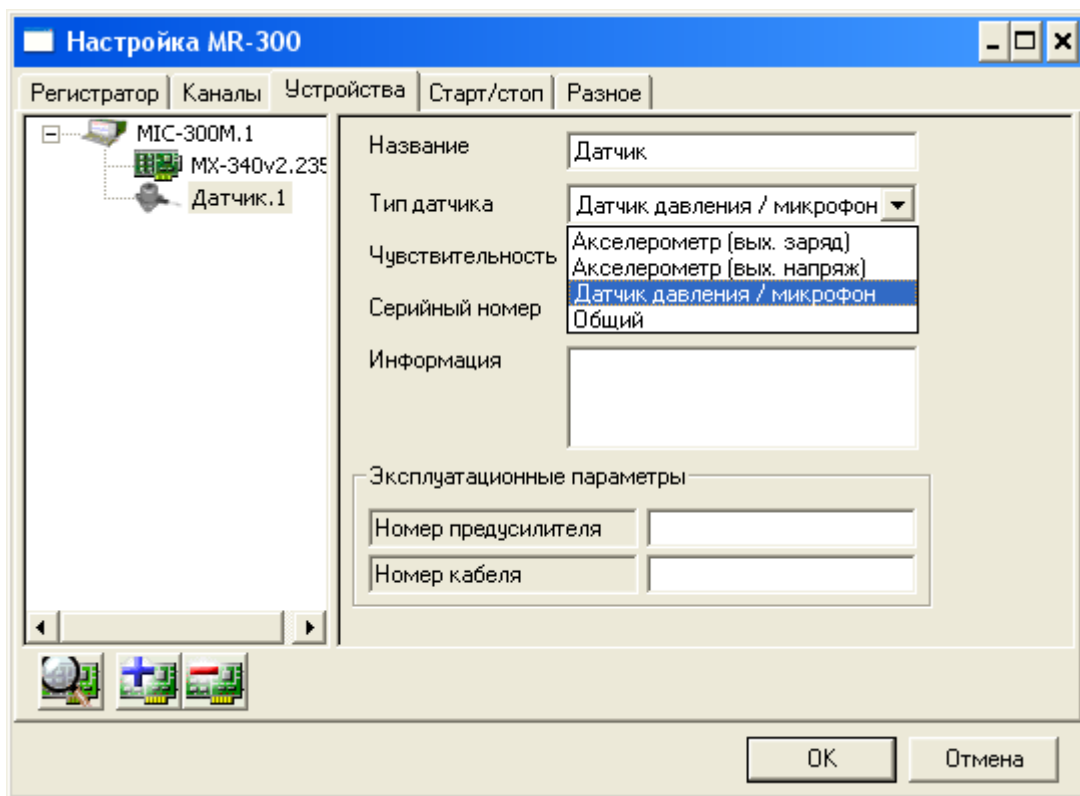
Настройка MR-300

Регистратор | Каналы | Устройства | Старт/стоп | Разное

MIC-300M.1
MX-340v2.235
Датчик.1

Название | Датчик
Тип датчика | Датчик давления / микрофон
Акселерометр (вых. заряд)
Акселерометр (вых. напряж)
Датчик давления / микрофон
Общий
Чувствительность
Серийный номер
Информация

Эксплуатационные параметры
Номер предусилителя
Номер кабеля

OK
Отмена